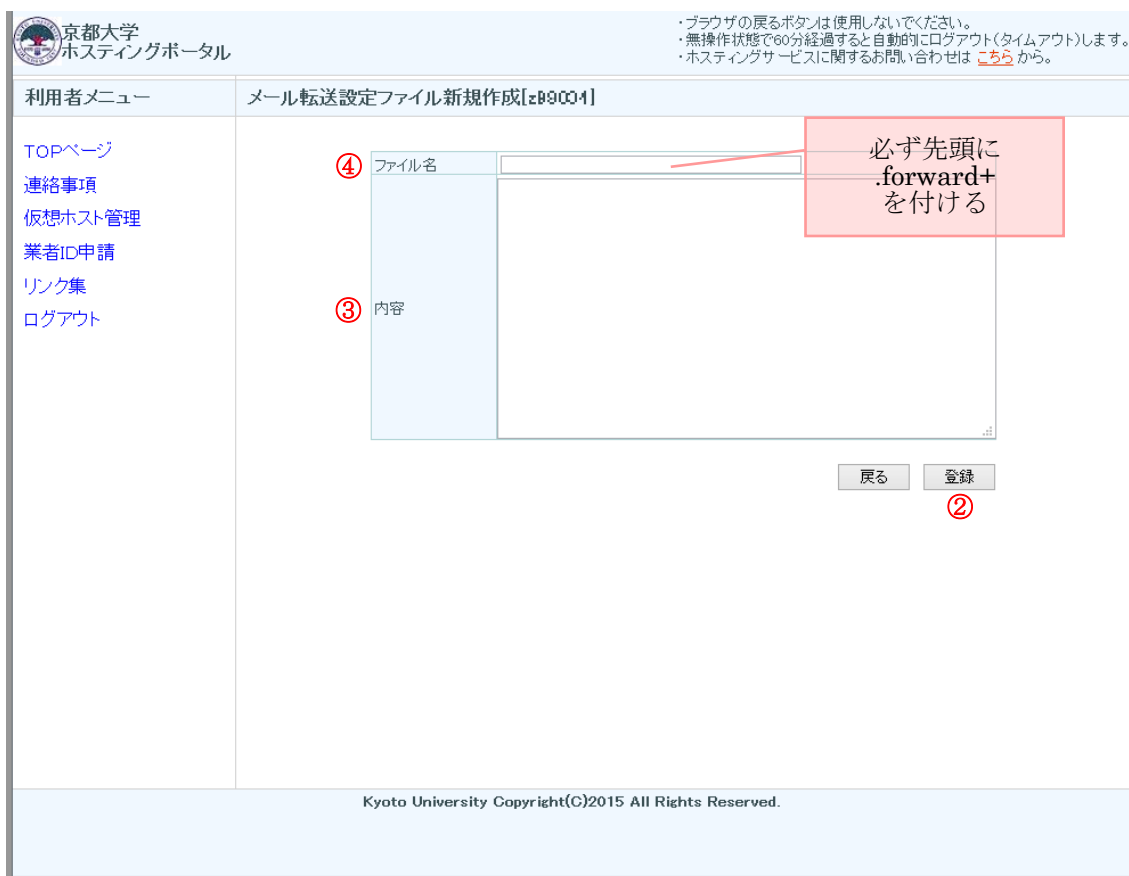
京都大学
ホスティングポータル

・ブラウザの戻るボタンは使用しないでください。
・無操作状態で60分経過すると自動的にログアウト(タイムアウト)します。
・ホスティングサービスに関するお問い合わせは こちら から。

利用者メニュー

メール転送設定ファイル新規作成[zB9004]

TOPページ
連絡事項
仮想ホスト管理
業者ID申請
リンク集
ログアウト

④ ファイル名

必ず先頭に .forward+ を付ける

③ 内容

戻る 登録
②

Kyoto University Copyright(C)2015 All Rights Reserved.